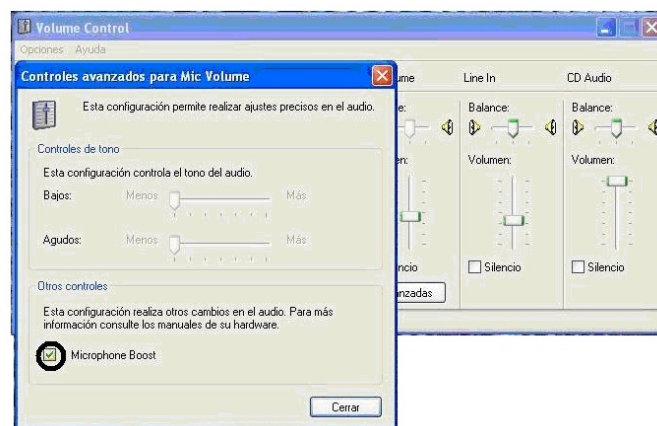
Volume Control
Opciones Ayuda
Controles avanzados para Mic Volume
Esta configuración permite realizar ajustes precisos en el audio.
Controles de tono
Esta configuración controla el tono del audio.
Bajos: Menos Más
Agudos: Menos Más
Otros controles
Esta configuración realiza otros cambios en el audio. Para más información consulte los manuales de su hardware.
Microphone Boost
Cerrar
ume
e:
en:
ncio
anzadas
Line In
Balance:
Volumen:
Silencio
CD Audio
Balance:
Volumen:
Silencio